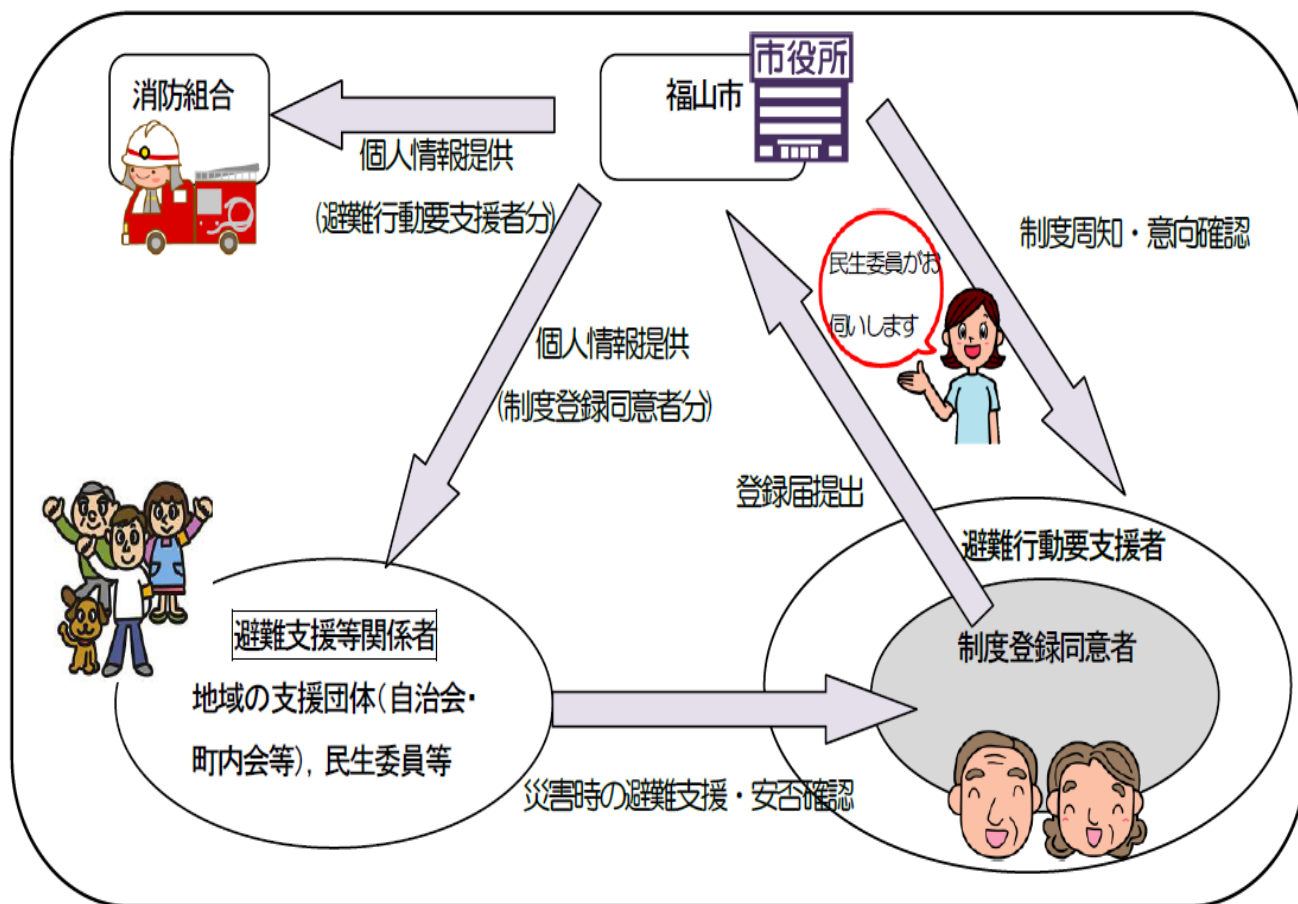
消防組合

福山市

市役所

個人情報提供

(避難行動要支援者分)

制度周知・意向確認

民生委員がお伺いします

個人情報提供

(制度登録同意者分)

登録届提出

避難行動要支援者

避難支援等関係者

地域の支援団体(自治会・町内会等), 民生委員等

制度登録同意者

災害時の避難支援・安否確認